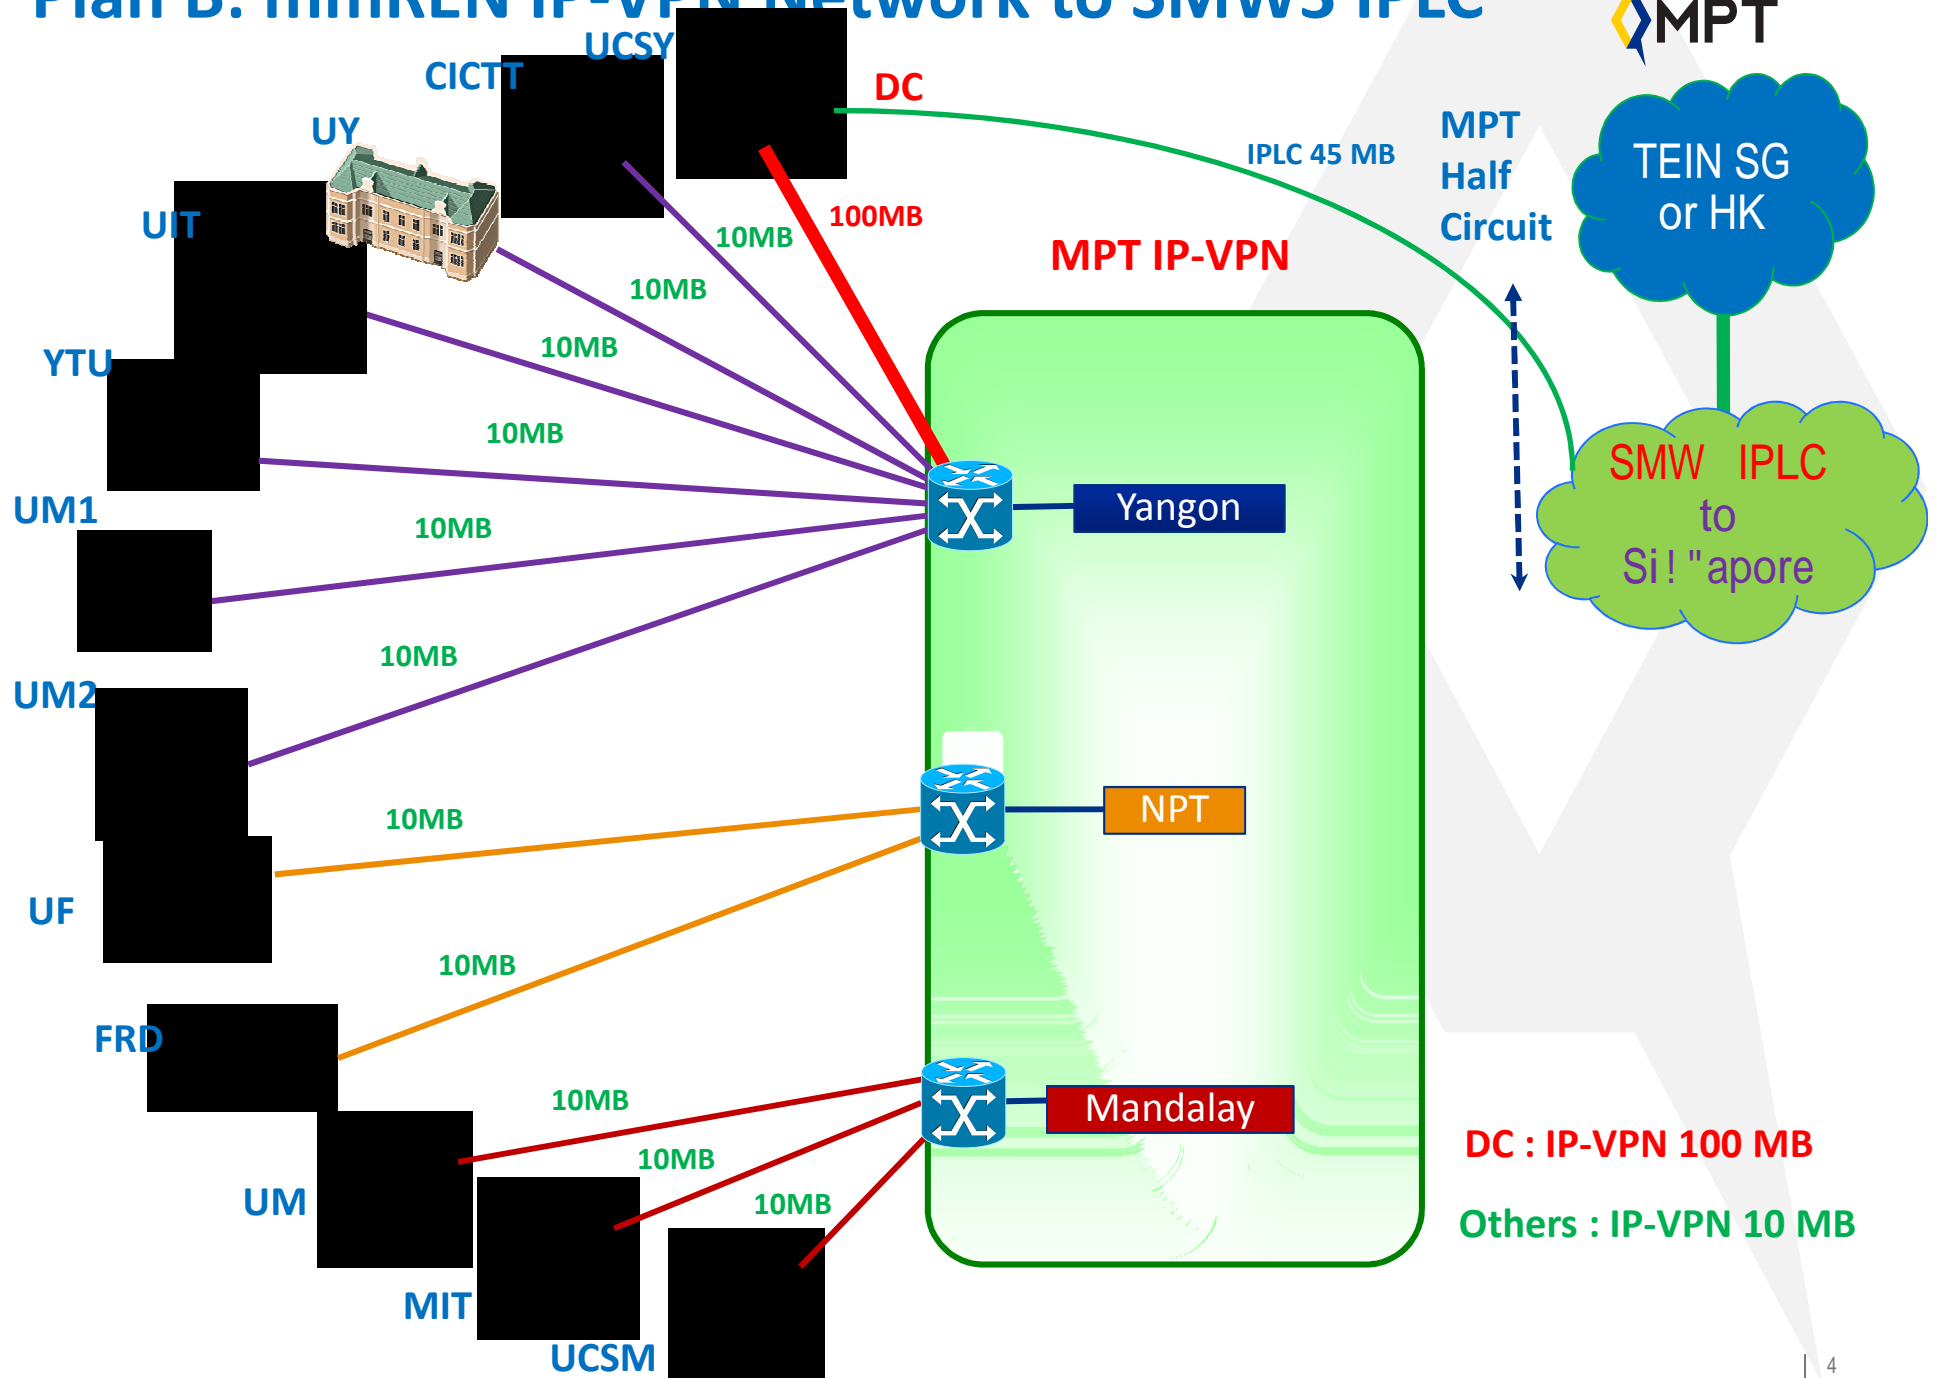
Plan B: mmREN IP-VPN Network to SMW5 IPLC

MPT

UCSY
CICTT
DC
UY
UIT
YTU
UM1
UM2
UF
FRD
UM
MIT
UCSM

IPLC 45 MB
MPT Half Circuit
TEIN SG or HK
100MB
10MB
10MB
10MB
10MB
10MB
10MB
10MB
10MB
10MB
10MB
10MB

MPT IP-VPN

SMW IPLC to Si!"apore

Yangon
NPT
Mandalay

DC : IP-VPN 100 MB
Others : IP-VPN 10 MB

4